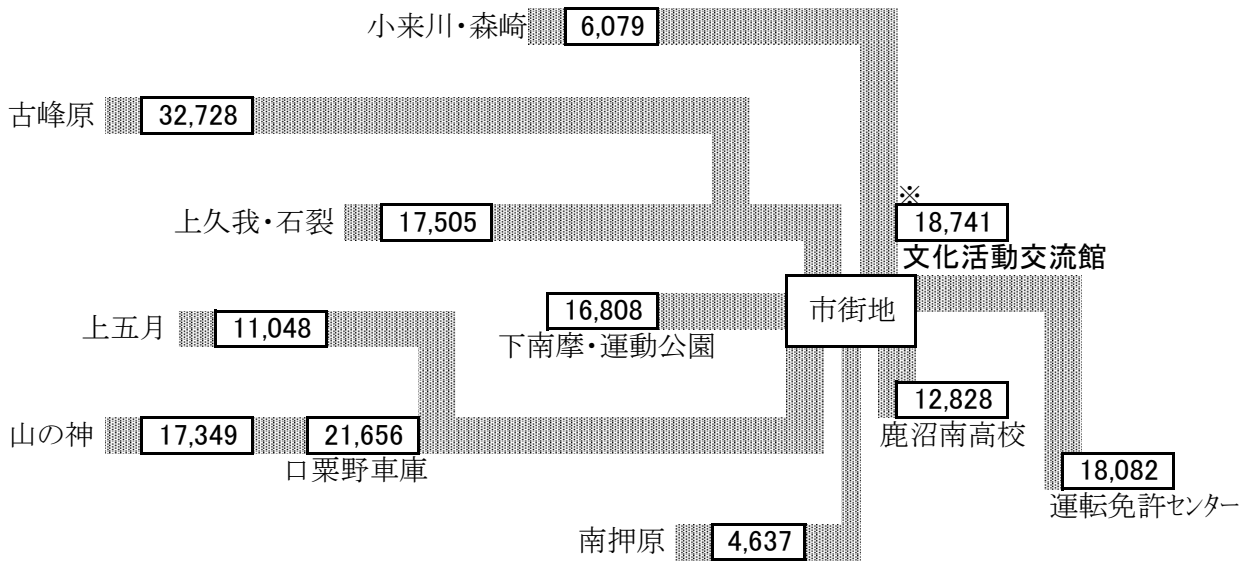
小来川・森崎 6,079

古峰原 32,728

※
18,741
文化活動交流館

上久我・石裂 17,505

16,808
下南摩・運動公園

市街地

上五月 11,048

12,828
鹿沼南高校

山の神 17,349 21,656
口粟野車庫

18,082
運転免許センター

南押原 4,637